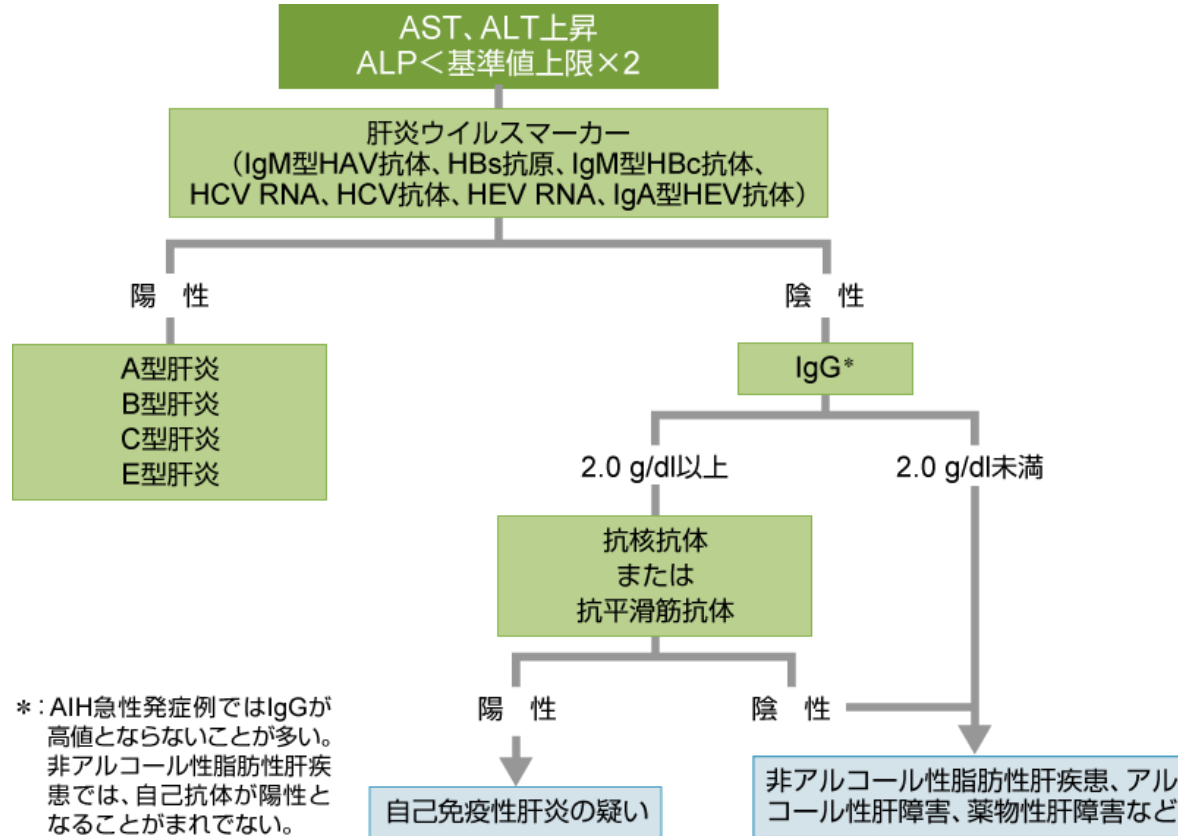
AST、ALT上昇
ALP＜基準値上限×2

肝炎ウイルスマーカー
（IgM型HAV抗体、HBs抗原、IgM型HBc抗体、HCV RNA、HCV抗体、HEV RNA、IgA型HEV抗体）

陽　性

A型肝炎
B型肝炎
C型肝炎
E型肝炎

陰　性

IgG＊

2.0 g/dl以上

抗核抗体
または
抗平滑筋抗体

陽　性

自己免疫性肝炎の疑い

陰　性

2.0 g/dl未満

非アルコール性脂肪性肝疾患、アルコール性肝障害、薬物性肝障害など

＊：AIH急性発症例ではIgGが高値とならないことが多い。非アルコール性脂肪性肝疾患では、自己抗体が陽性となることがまれでない。